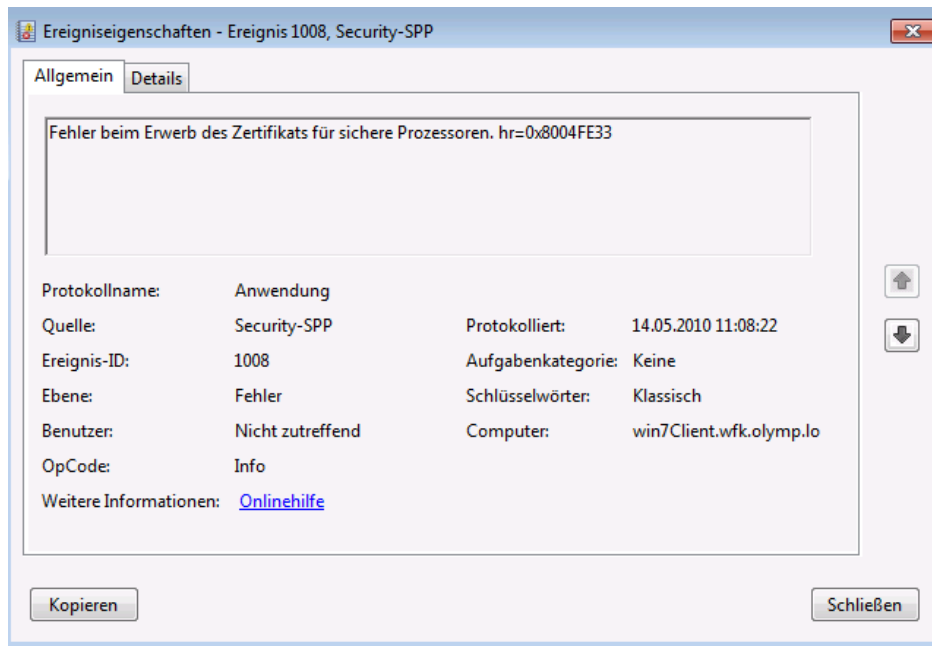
Ereigniseigenschaften - Ereignis 1008, Security-SPP

Allgemein | Details

Fehler beim Erwerb des Zertifikats für sichere Prozessoren. hr=0x8004FE33

| | | | |
|---|---|---|---|
| Protokollname: | Anwendung | | |
| Quelle: | Security-SPP | Protokolliert: | 14.05.2010 11:08:22 |
| Ereignis-ID: | 1008 | Aufgabenkategorie: | Keine |
| Ebene: | Fehler | Schlüsselwörter: | Klassisch |
| Benutzer: | Nicht zutreffend | Computer: | win7Client.wfk.olymp.lo |
| OpCode: | Info | | |
| Weitere Informationen: | Onlinehilfe | | |

Kopieren

Schließen